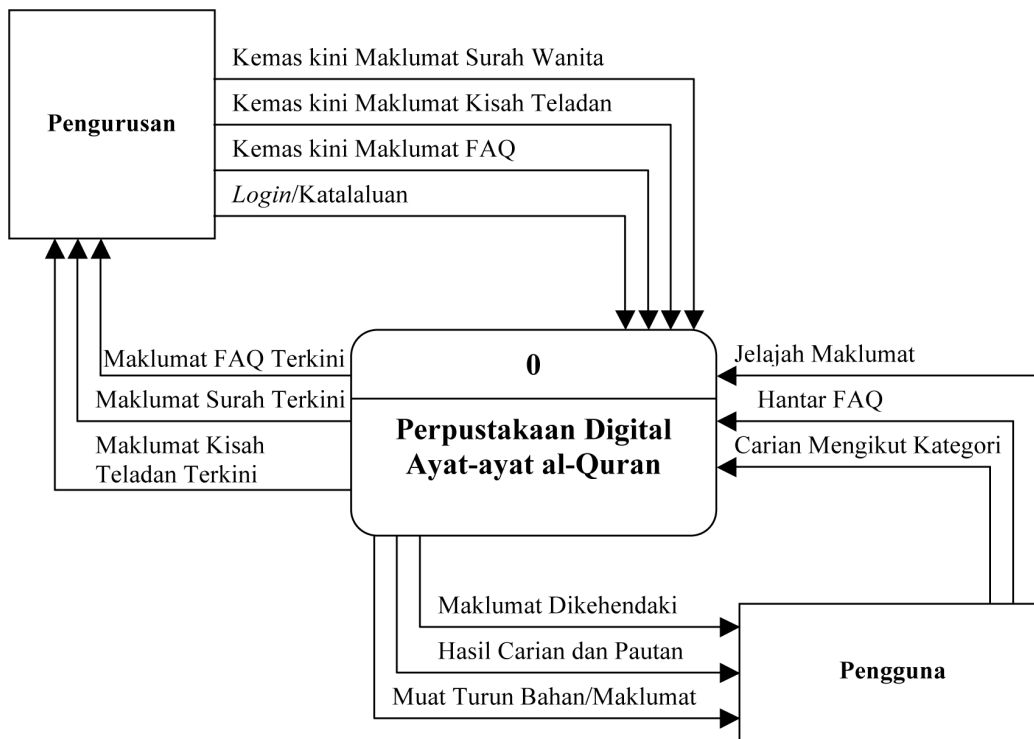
Pengurusan

Kemas kini Maklumat Surah Wanita

Kemas kini Maklumat Kisah Teladan

Kemas kini Maklumat FAQ

Login/Katalaluan

Maklumat FAQ Terkini

Maklumat Surah Terkini

Maklumat Kisah Teladan Terkini

0

Perpustakaan Digital Ayat-ayat al-Quran

Jelajah Maklumat

Hantar FAQ

Carian Mengikut Kategori

Maklumat Dikehendaki

Hasil Carian dan Pautan

Muat Turun Bahan/Maklumat

Pengguna